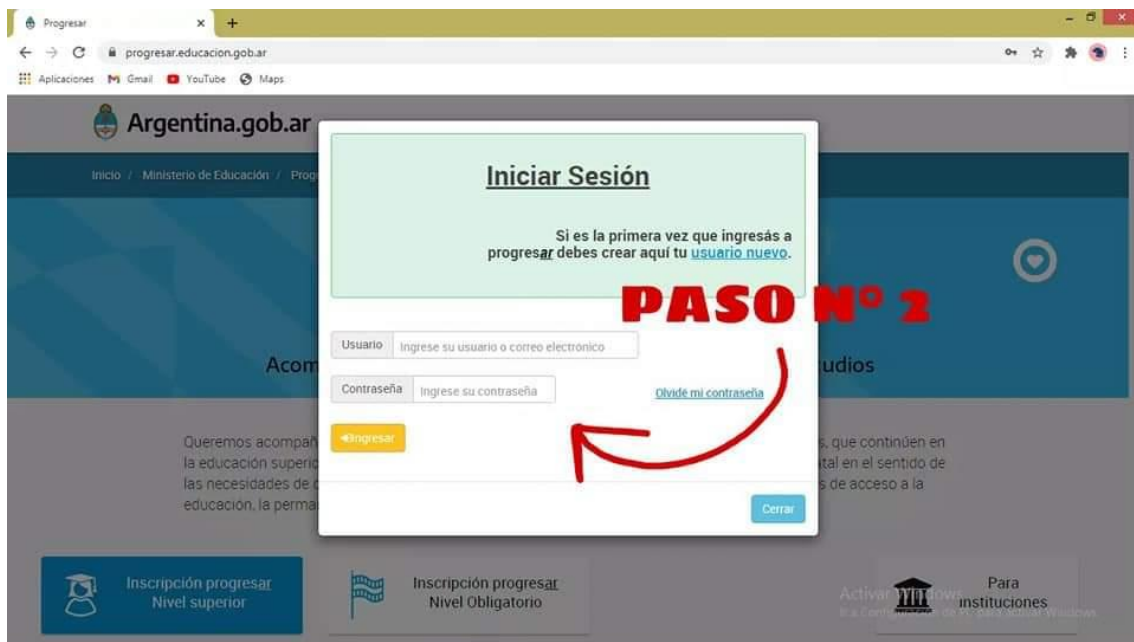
Progresar
progresar.educacion.gob.ar
Aplicaciones Gmail YouTube Maps

Argentina.gob.ar

Inicio / Ministerio de Educación / Prog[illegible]

Acom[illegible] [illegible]udios

Queremos acompañ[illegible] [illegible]s, que continúen en la educación superio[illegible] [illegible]tal en el sentido de las necesidades de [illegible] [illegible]s de acceso a la educación, la perma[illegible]

Iniciar Sesión

Si es la primera vez que ingresás a progresar debes crear aquí tu usuario nuevo.

PASO N° 2

Usuario Ingrese su usuario o correo electrónico

Contraseña Ingrese su contraseña

Olvidé mi contraseña

Ingresar

Cerrar

Inscripción progresar Nivel superior

Inscripción progresar Nivel Obligatorio

Para instituciones

Activar Windows
Ir a Configuración de PC para activar Windows